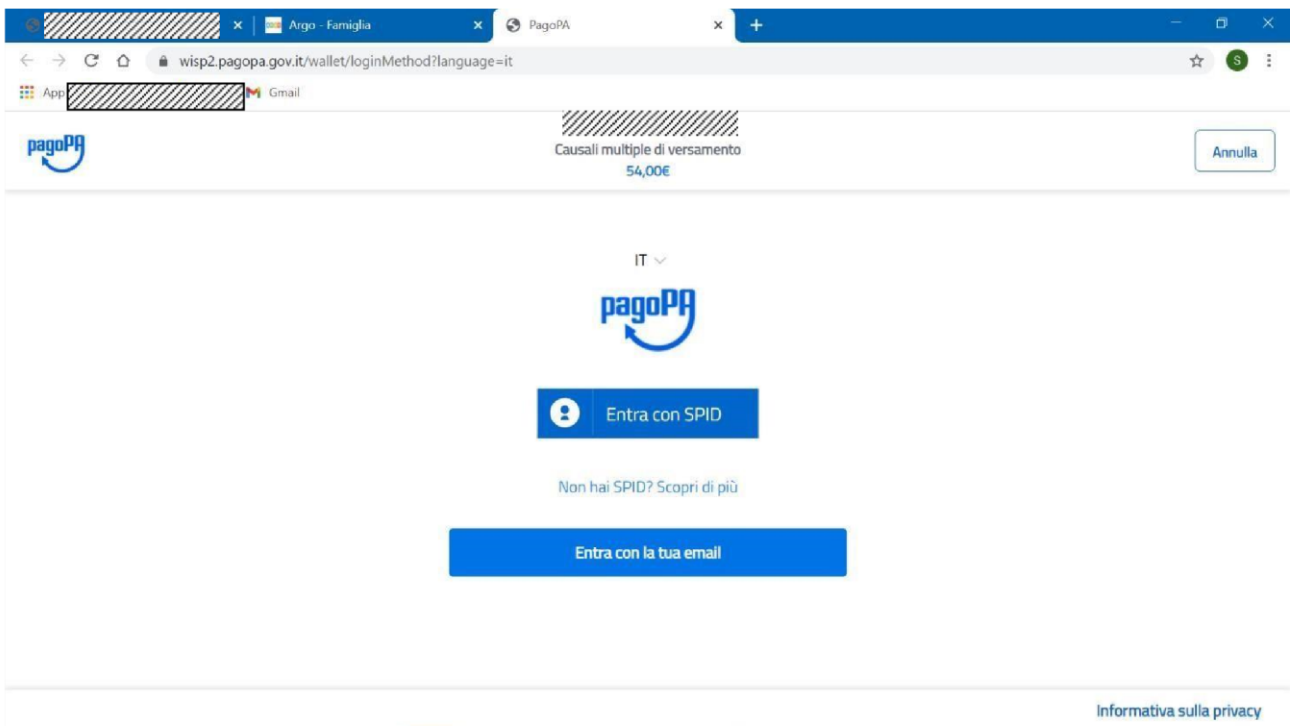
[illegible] × Argo - Famiglia × PagoPA × +

wisp2.pagopa.gov.it/wallet/loginMethod?language=it

S

App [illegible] Gmail

pagoPA

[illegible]
Causali multiple di versamento
54,00€

Annulla

IT

pagoPA

Entra con SPID

Non hai SPID? Scopri di più

Entra con la tua email

Informativa sulla privacy